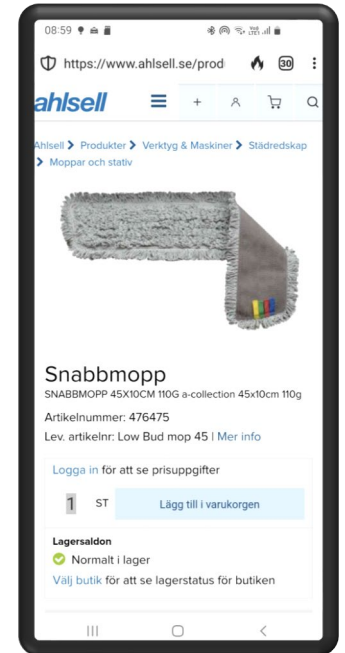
08:59

https://www.ahlsell.se/prod

30

ahlsell

Ahlsell > Produkter > Verktyg & Maskiner > Städredskap > Moppar och stativ

Snabbmopp

SNABBMOPP 45X10CM 110G a-collection 45x10cm 110g

Artikelnummer: 476475

Lev. artikelnr: Low Bud mop 45 | Mer info

Logga in för att se prisuppgifter

1 ST Lägg till i varukorgen

Lagersaldon

Normalt i lager

Välj butik för att se lagerstatus för butiken